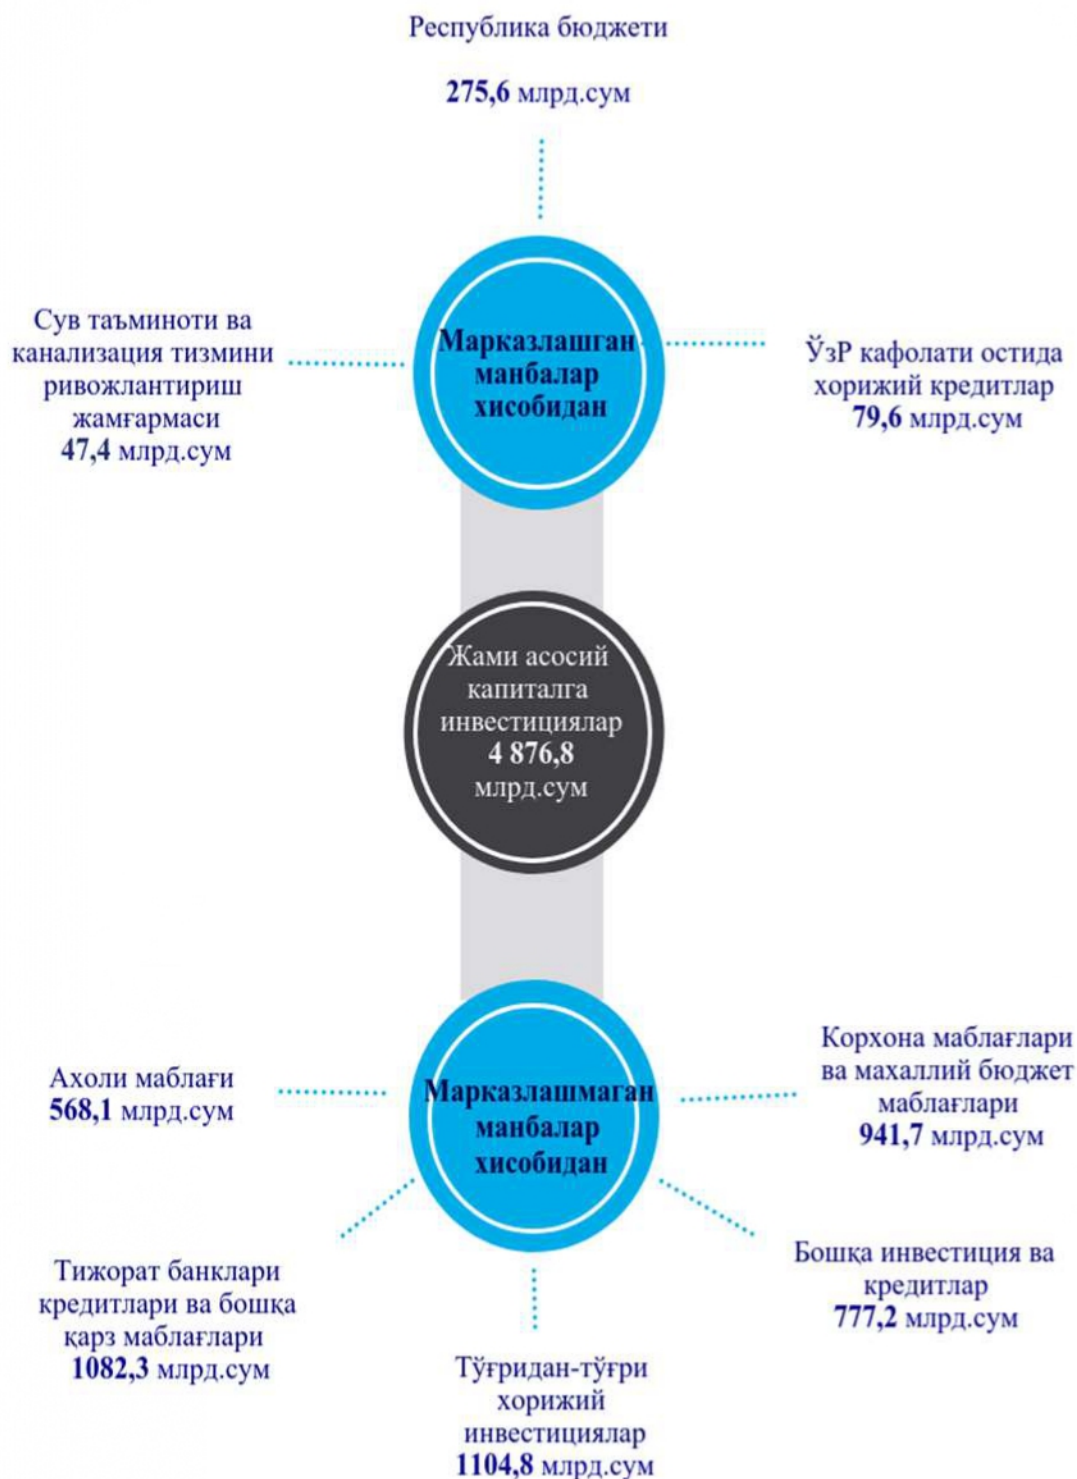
Республика бюджети
275,6 млрд.сум

Сув таъминоти ва канализация тизмини ривожлантириш жамғармаси
47,4 млрд.сум

Марказлашган манбалар хисобидан

ЎзР кафолати остида хорижий кредитлар
79,6 млрд.сум

Жами асосий капиталга инвестициялар
4 876,8 млрд.сум

Ахоли маблағи
568,1 млрд.сум

Марказлашмаган манбалар хисобидан

Корхона маблағлари ва махаллий бюджет маблағлари
941,7 млрд.сум

Тижорат банклари кредитлари ва бошқа қарз маблағлари
1082,3 млрд.сум

Бошқа инвестиция ва кредитлар
777,2 млрд.сум

Тўғридан-тўғри хорижий инвестициялар
1104,8 млрд.сум